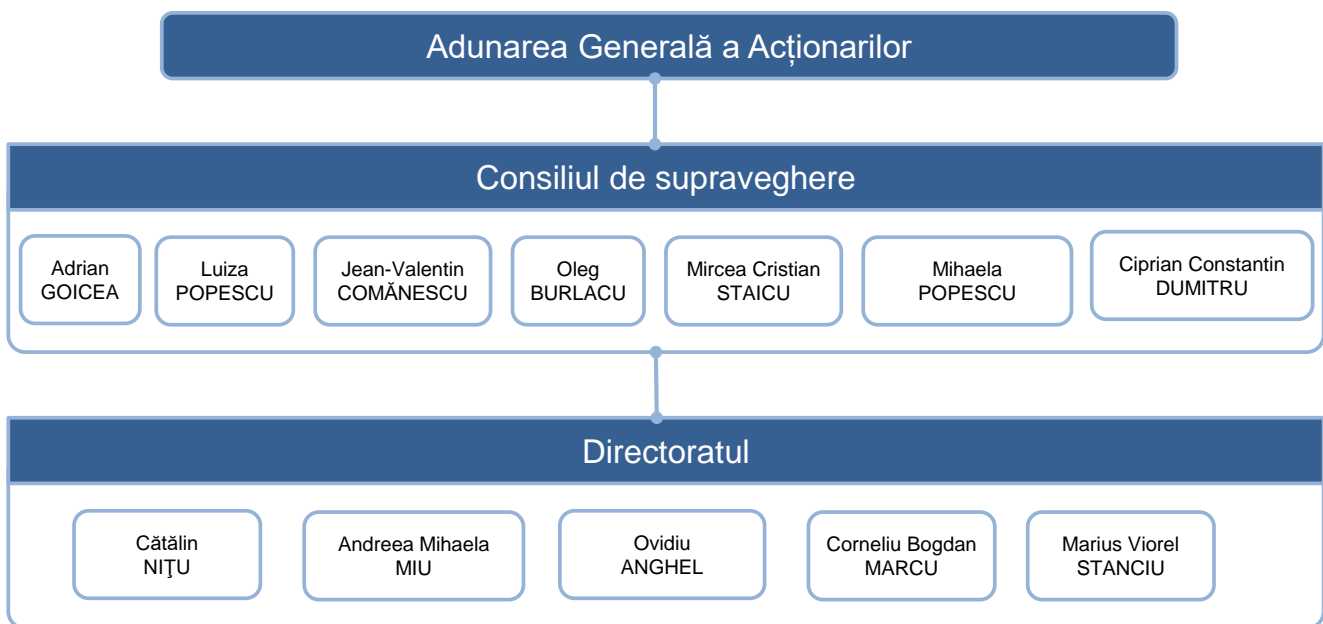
Adunarea Generală a Acționarilor

Consiliul de supraveghere

Adrian GOICEA

Luiza POPESCU

Jean-Valentin COMĂNESCU

Oleg BURLACU

Mircea Cristian STAICU

Mihaela POPESCU

Ciprian Constantin DUMITRU

Directoratul

Cătălin NIŢU

Andreea Mihaela MIU

Ovidiu ANGHEL

Corneliu Bogdan MARCU

Marius Viorel STANCIU